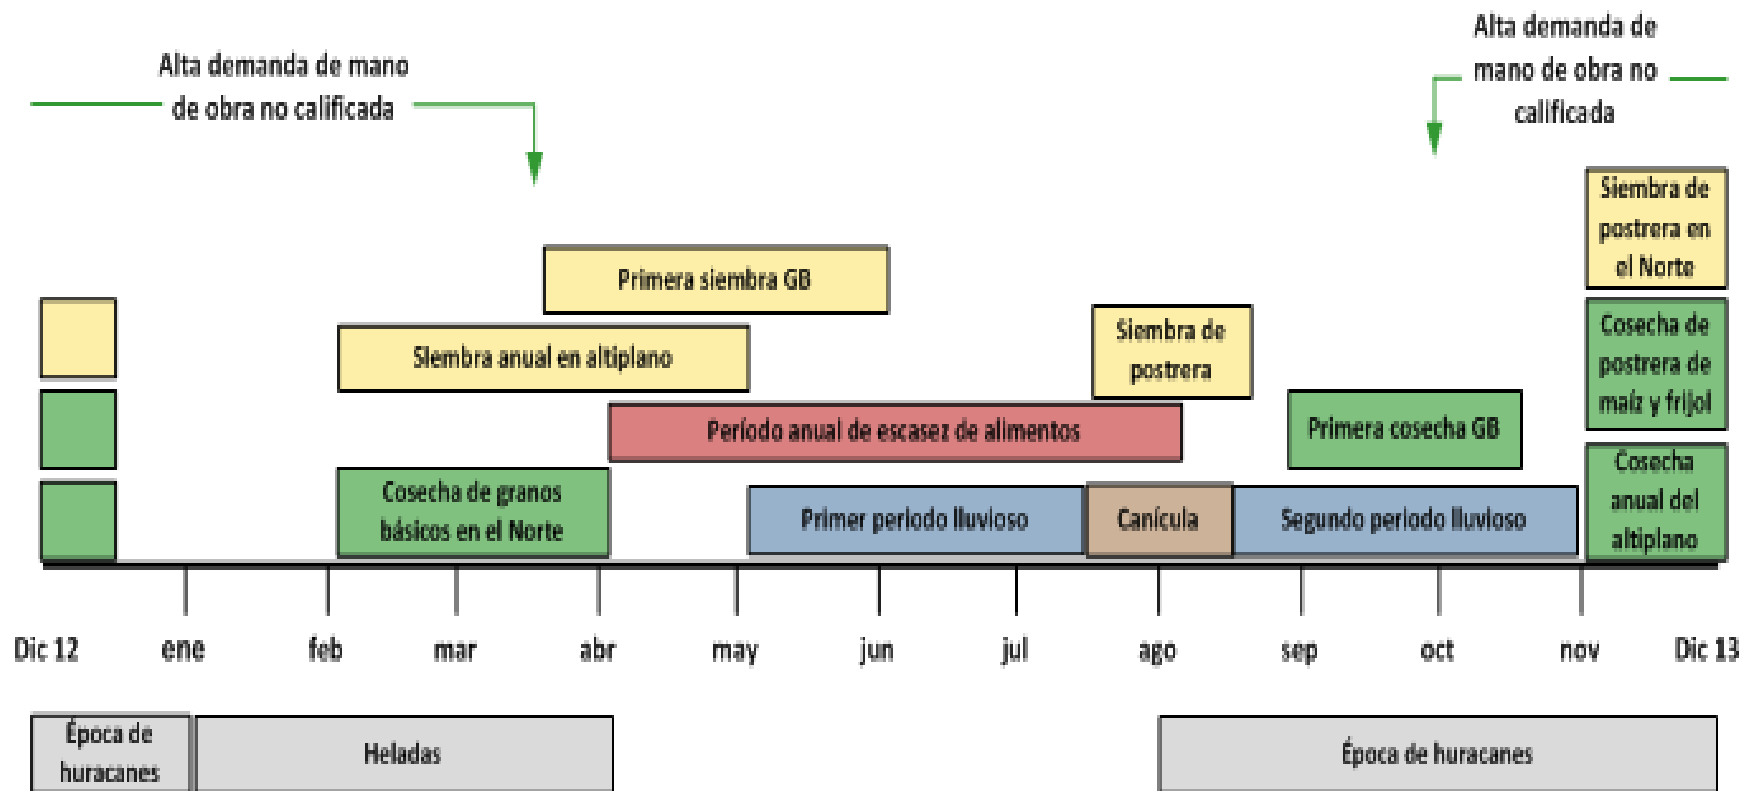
Alta demanda de mano de obra no calificada

Alta demanda de mano de obra no calificada

Siembra de postrera en el Norte

Primera siembra GB

Siembra anual en altiplano

Siembra de postrera

Cosecha de postrera de maíz y frijol

Período anual de escasez de alimentos

Primera cosecha GB

Cosecha de granos básicos en el Norte

Primer período lluvioso

Canícula

Segundo período lluvioso

Cosecha anual del altiplano

Dic 12 ene feb mar abr may jun jul ago sep oct nov Dic 13

Época de huracanes

Heladas

Época de huracanes